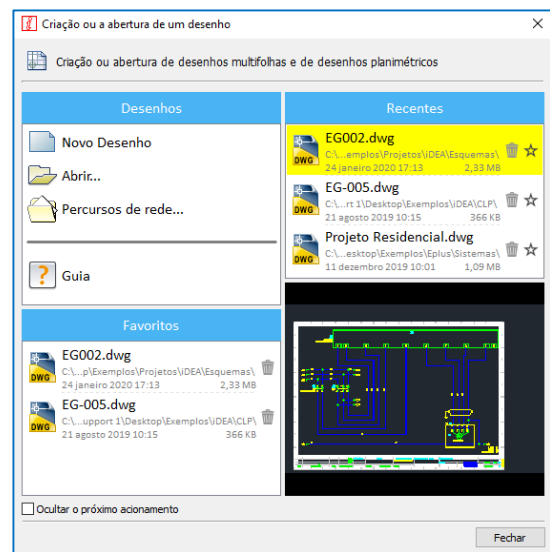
Criação ou a abertura de um desenho

Criação ou abertura de desenhos multifolhas e de desenhos planimétricos

Desenhos

Novo Desenho

Abrir...

Percursos de rede...

Guia

Recentes

EG002.dwg
C:\...emplos\Projetos\iDEA\Esquemas\
24 janeiro 2020 17:13 2,33 MB

EG-005.dwg
C:\...rt 1\Desktop\Exemplos\iDEA\CLP\
21 agosto 2019 10:15 366 KB

Projeto Residencial.dwg
C:\...esktop\Exemplos\Eplus\Sistemas\
11 dezembro 2019 10:01 1,09 MB

Favoritos

EG002.dwg
C:\...p\Exemplos\Projetos\iDEA\Esquemas\
24 janeiro 2020 17:13 2,33 MB

EG-005.dwg
C:\...upport 1\Desktop\Exemplos\iDEA\CLP\
21 agosto 2019 10:15 366 KB

Ocultar o próximo acionamento

Fechar